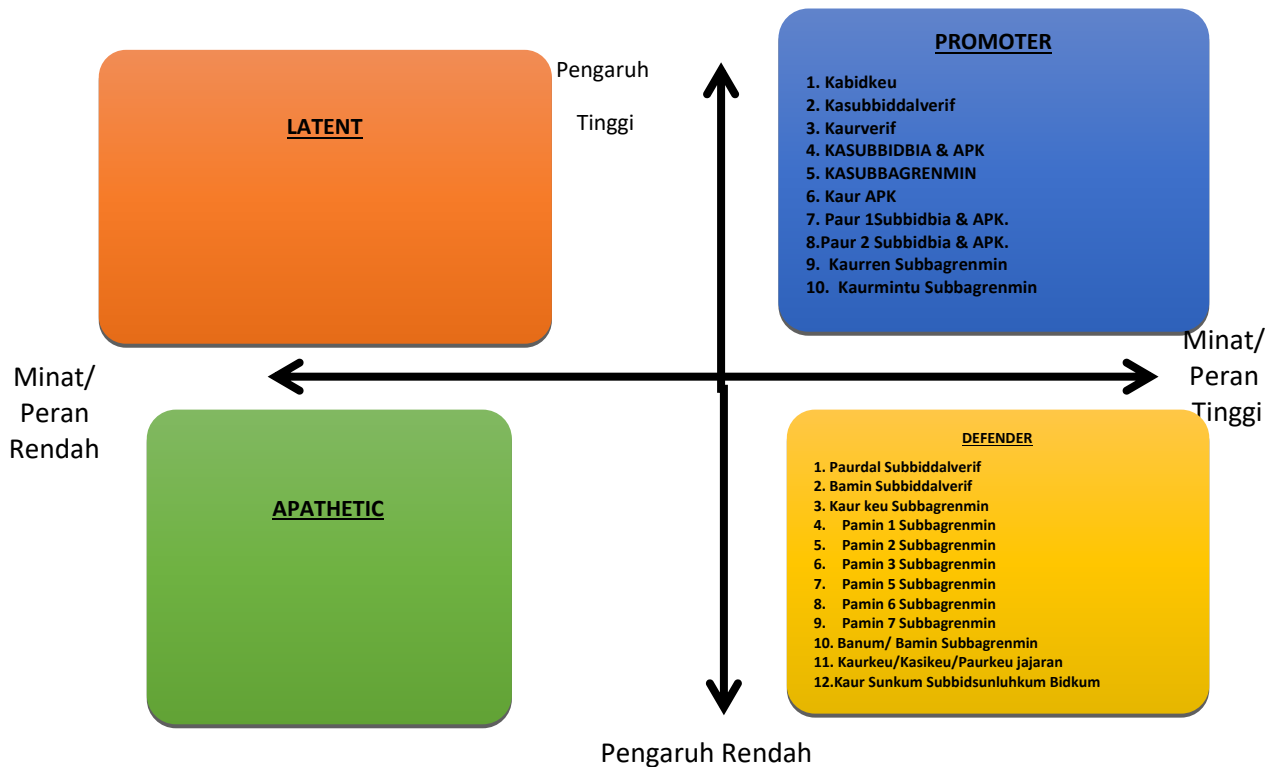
LATENT

Pengaruh

Tinggi

PROMOTER

1. Kabidkeu
2. Kasubbiddalverif
3. Kaurverif
4. KASUBBIDBIA & APK
5. KASUBBAGRENMIN
6. Kaur APK
7. Paur 1Subbidbia & APK.
8.Paur 2 Subbidbia & APK.
9. Kaurren Subbagrenmin
10. Kaurmintu Subbagrenmin

Minat/ Peran Rendah

Minat/ Peran Tinggi

APATHETIC

DEFENDER

1. Paurdal Subbiddalverif
2. Bamin Subbiddalverif
3. Kaur keu Subbagrenmin
4. Pamin 1 Subbagrenmin
5. Pamin 2 Subbagrenmin
6. Pamin 3 Subbagrenmin
7. Pamin 5 Subbagrenmin
8. Pamin 6 Subbagrenmin
9. Pamin 7 Subbagrenmin
10. Banum/ Bamin Subbagrenmin
11. Kaurkeu/Kasikeu/Paurkeu jajaran
12.Kaur Sunkum Subbidsunluhkum Bidkum

Pengaruh Rendah